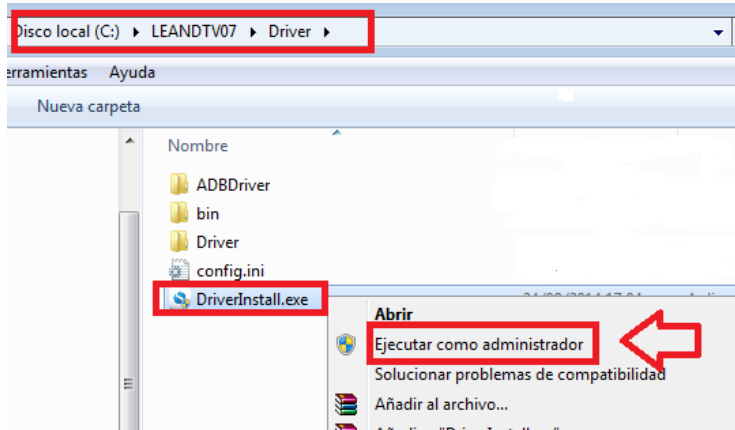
Disco local (C:) ▸ LEANDTV07 ▸ Driver ▸

rramientas Ayuda

Nueva carpeta

Nombre

ADBDriver

bin

Driver

config.ini

DriverInstall.exe

Abrir

Ejecutar como administrador

Solucionar problemas de compatibilidad

Añadir al archivo...

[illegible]